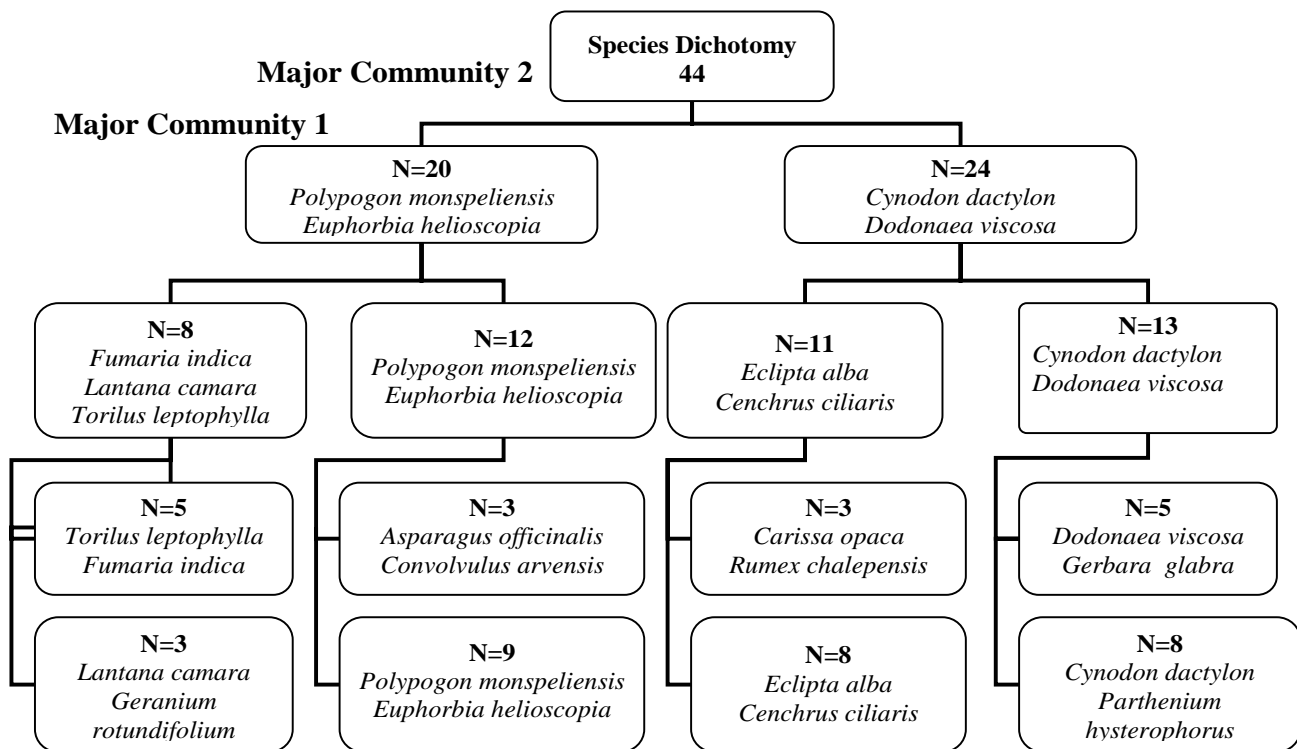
Species Dichotomy
44

Major Community 2

Major Community 1

N=20
*Polypogon monspeliensis*
*Euphorbia helioscopia*

N=24
*Cynodon dactylon*
*Dodonaea viscosa*

N=8
*Fumaria indica*
*Lantana camara*
*Torilus leptophylla*

N=12
*Polypogon monspeliensis*
*Euphorbia helioscopia*

N=11
*Eclipta alba*
*Cenchrus ciliaris*

N=13
*Cynodon dactylon*
*Dodonaea viscosa*

N=5
*Torilus leptophylla*
*Fumaria indica*

N=3
*Lantana camara*
*Geranium rotundifolium*

N=3
*Asparagus officinalis*
*Convolvulus arvensis*

N=9
*Polypogon monspeliensis*
*Euphorbia helioscopia*

N=3
*Carissa opaca*
*Rumex chalepensis*

N=8
*Eclipta alba*
*Cenchrus ciliaris*

N=5
*Dodonaea viscosa*
*Gerbara glabra*

N=8
*Cynodon dactylon*
*Parthenium hysterophorus*